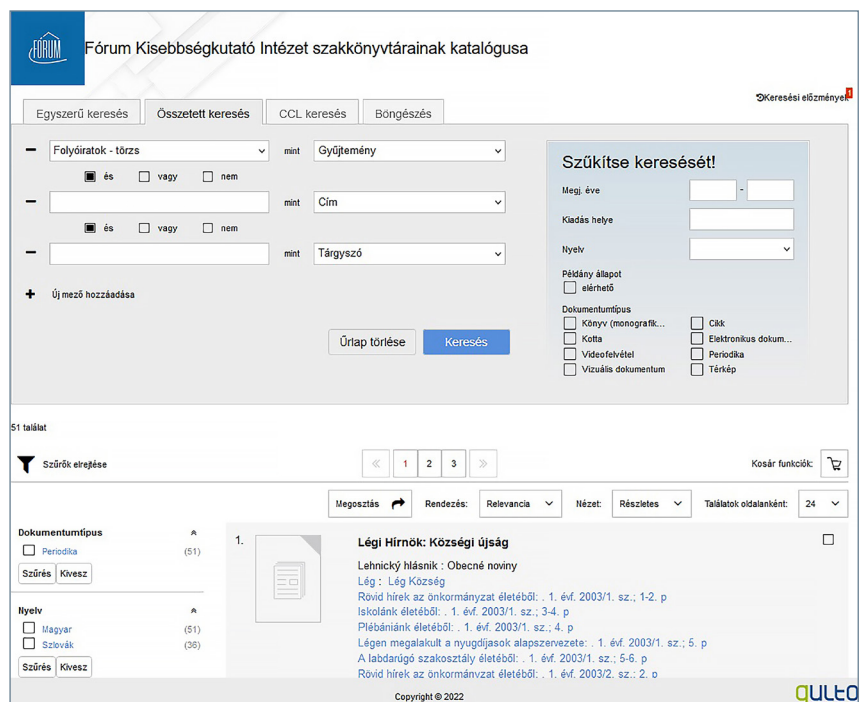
FÓRUM

Fórum Kisebbségkutató Intézet szakkönyvtárainak katalógusa

Egyszerű keresés
Összetett keresés
CCL keresés
Böngészés

Keresési előzmények

Folyóiratok - törzs
mint
Gyűjtemény
és
vagy
nem
mint
Cím
és
vagy
nem
mint
Tárgyszó
Új mező hozzáadása

Űrlap törlése
Keresés

Szűkítse keresését!
Megj. éve
-
Kiadás helye
Nyelv
Példány állapot
elérhető
Dokumentumtípus
Könyv (monografik...
Cikk
Kotta
Elektronikus dokum...
Videofelvétel
Periodika
Vizuális dokumentum
Térkép

51 találat

Szűrők elrejtése
«
1
2
3
»
Kosár funkciók:

Megosztás
Rendezés:
Relevancia
Nézet:
Részletes
Találatok oldalanként:
24

Dokumentumtípus
Periodika (51)
Szűrés
Kivesz

Nyelv
Magyar (51)
Szlovák (36)
Szűrés
Kivesz

1.
Légi Hírnök: Községi újság
Lehnický hlásnik : Obecné noviny
Lég : Lég Község
Rövid hírek az önkormányzat életéből: . 1. évf. 2003/1. sz.; 1-2. p
Iskolánk életéből: . 1. évf. 2003/1. sz.; 3-4. p
Plébániánk életéből: . 1. évf. 2003/1. sz.; 4. p
Légen megalakult a nyugdíjasok alapszervezete: . 1. évf. 2003/1. sz.; 5. p
A labdarúgó szakosztály életéből: . 1. évf. 2003/1. sz.; 5-6. p
Rövid hírek az önkormányzat életéből: . 1. évf. 2003/2. sz.; 2. p

Copyright © 2022
qulto